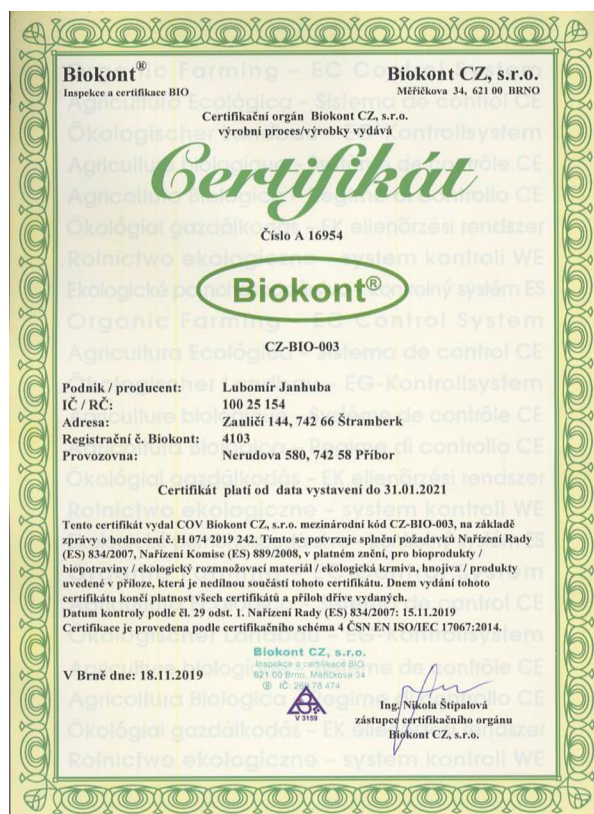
Biokont®
Inspekce a certifikace BIO

Biokont CZ, s.r.o.
Měřičkova 34, 621 00 BRNO

Certifikační orgán Biokont CZ, s.r.o.
výrobní proces/výrobky vydává

Certifikát

Číslo A 16954

Biokont®

CZ-BIO-003

| Podnik / producent: | Lubomír Janhuba |
|---|---|
| IČ / RČ: | 100 25 154 |
| Adresa: | Zauličí 144, 742 66 Štramberk |
| Registrační č. Biokont: | 4103 |
| Provozovna: | Nerudova 580, 742 58 Příbor |

Certifikát platí od data vystavení do 31.01.2021

Tento certifikát vydal COV Biokont CZ, s.r.o. mezinárodní kód CZ-BIO-003, na základě zprávy o hodnocení č. H 074 2019 242. Tímto se potvrzuje splnění požadavků Nařízení Rady (ES) 834/2007, Nařízení Komise (ES) 889/2008, v platném znění, pro bioprodukty / biopotraviny / ekologický rozmnožovací materiál / ekologická krmiva, hnojiva / produkty uvedené v příloze, která je nedílnou součástí tohoto certifikátu. Dnem vydání tohoto certifikátu končí platnost všech certifikátů a příloh dříve vydaných.
Datum kontroly podle čl. 29 odst. 1. Nařízení Rady (ES) 834/2007: 15.11.2019
Certifikace je provedena podle certifikačního schéma 4 ČSN EN ISO/IEC 17067:2014.

Biokont CZ, s.r.o.
Inspekce a certifikace BIO
621 00 Brno, Měřičkova 34
IČ: 260 78 474

V Brně dne: 18.11.2019

V 3159

Ing. Nikola Štipalová
zástupce certifikačního orgánu
Biokont CZ, s.r.o.